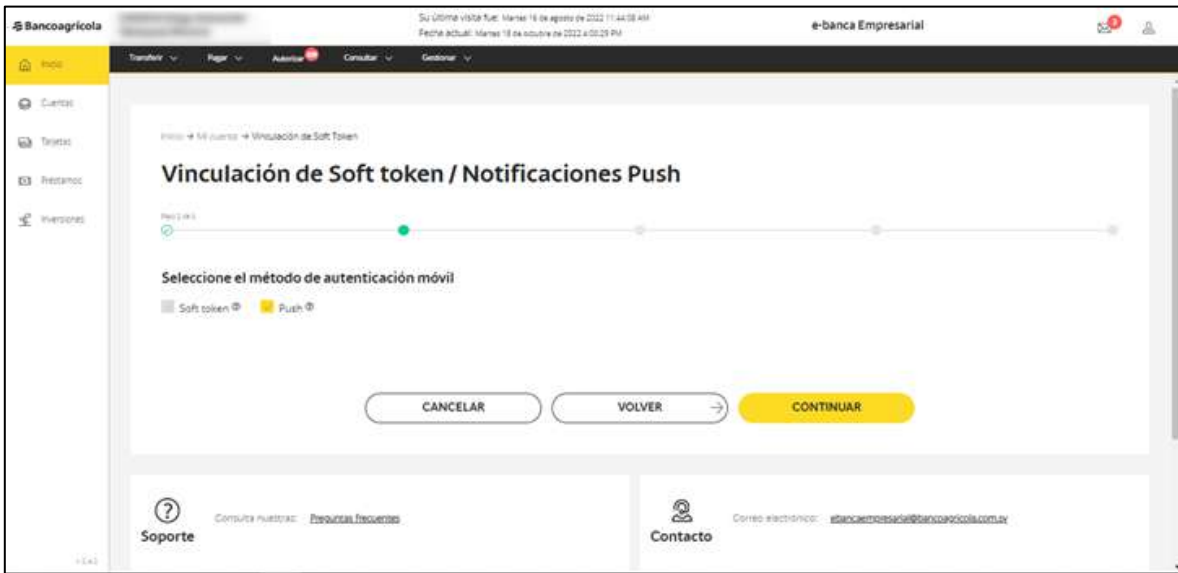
Bancoagrícola

Su última visita fue: Martes 16 de agosto de 2022 11:44:58 AM
Fecha actual: Martes 18 de octubre de 2022 a 03:29 PM

e-banca Empresarial

3

Inicio
Cuentas
Tarjetas
Préstamos
Inversiones

Transferir
Pagar
Autorizar
Consultar
Gestionar

Inicio → Mi cuenta → Vinculación de Soft Token

Vinculación de Soft token / Notificaciones Push

Paso 2 de 5

Seleccione el método de autenticación móvil

Soft token
Push

CANCELAR
VOLVER
CONTINUAR

Soporte
Consulta nuestras: Preguntas frecuentes

Contacto
Correo electrónico: ebancaempresarial@bancoagricola.com.sv

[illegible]